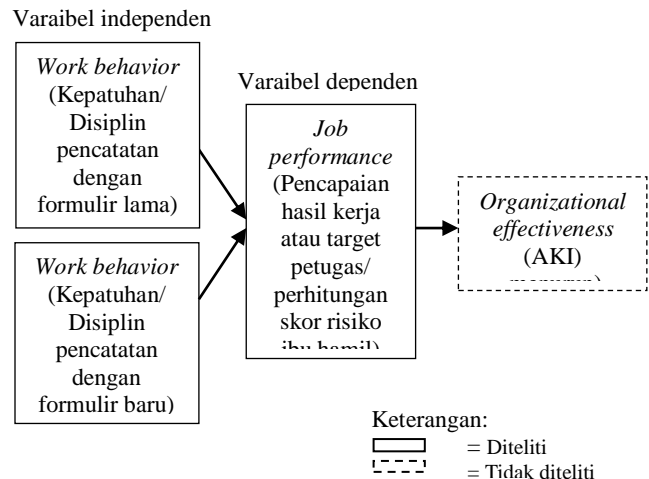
Varaibel independen

*Work behavior* (Kepatuhan/ Disiplin pencatatan dengan formulir lama)

*Work behavior* (Kepatuhan/ Disiplin pencatatan dengan formulir baru)

Varaibel dependen

*Job performance* (Pencapaian hasil kerja atau target petugas/ perhitungan skor risiko ibu hamil)

*Organizational effectiveness* (AKI) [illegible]

Keterangan:
= Diteliti
= Tidak diteliti